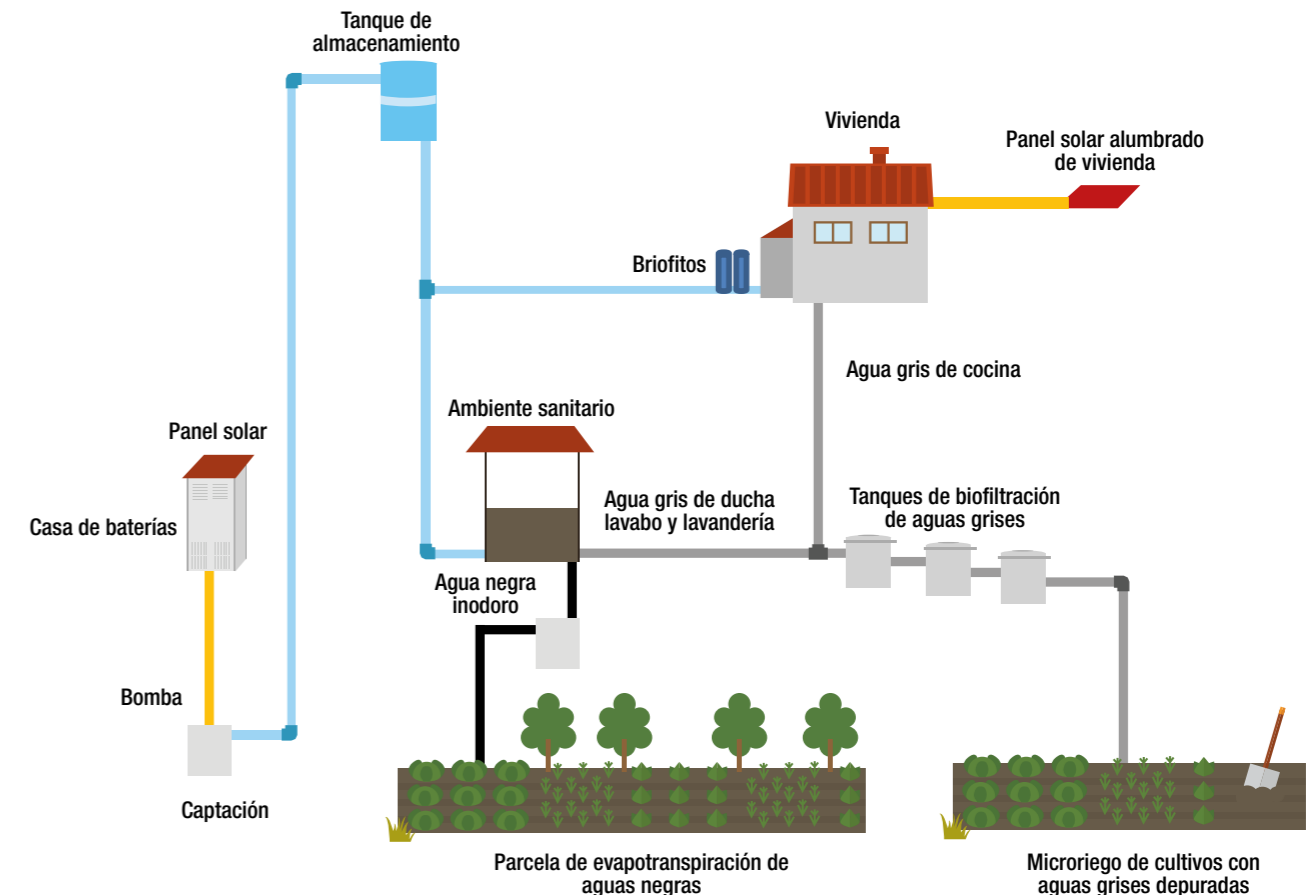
Tanque de almacenamiento

Vivienda

Panel solar alumbrado de vivienda

Briofitos

Agua gris de cocina

Ambiente sanitario

Panel solar

Casa de baterías

Agua gris de ducha lavabo y lavandería

Tanques de biofiltración de aguas grises

Agua negra inodoro

Bomba

Captación

Parcela de evapotranspiración de aguas negras

Microriego de cultivos con aguas grises depuradas